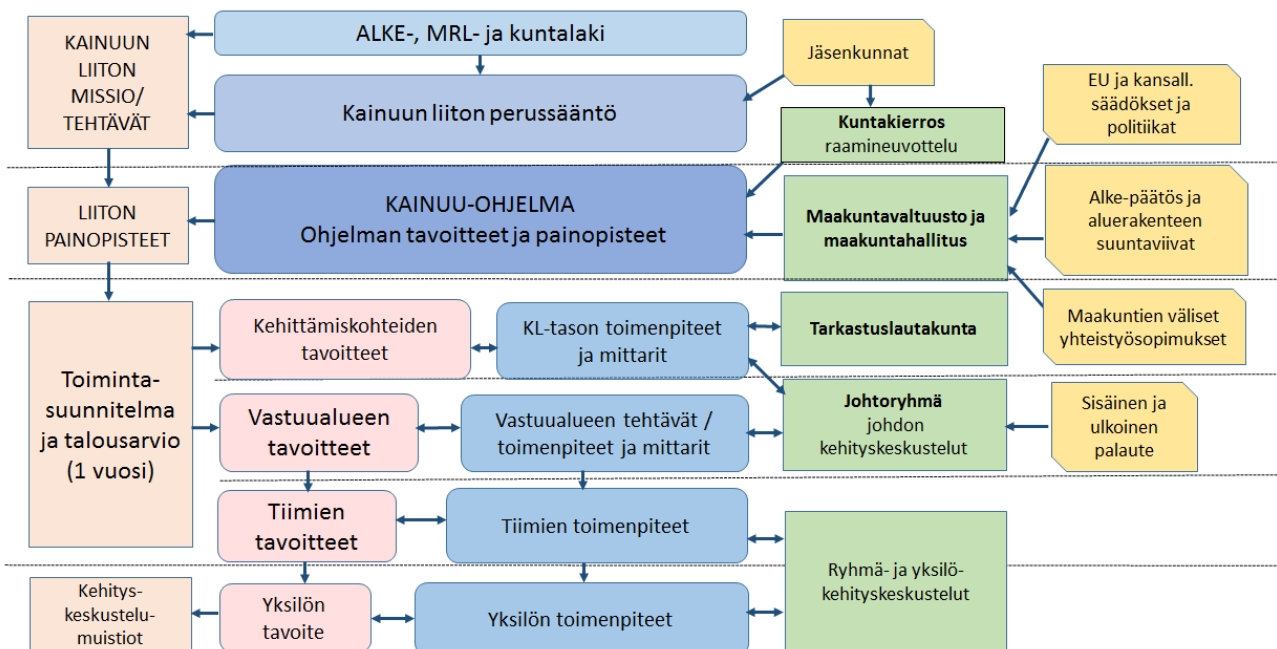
KAINUUN LIITON MISSIO/ TEHTÄVÄT

ALKE-, MRL- ja kuntalaki

Jäsenkunnat

Kainuun liiton perussääntö

EU ja kansall. säädökset ja politiikat

Kuntakierros raamineuvottelu

LIITON PAINOPISTEET

KAINUU-OHJELMA
Ohjelman tavoitteet ja painopisteet

Maakuntavaltuusto ja maakuntahallitus

Alke-päätös ja aluerakenteen suuntaviivat

Maakuntien väliset yhteistyösopimukset

Toiminta-suunnitelma ja talousarvio (1 vuosi)

Kehittämiskohteiden tavoitteet

KL-tason toimenpiteet ja mittarit

Tarkastuslautakunta

Vastuualueen tavoitteet

Vastuualueen tehtävät / toimenpiteet ja mittarit

Johtoryhmä johdon kehityskeskustelut

Sisäinen ja ulkoinen palaute

Tiimien tavoitteet

Tiimien toimenpiteet

Ryhmä- ja yksilö-kehityskeskustelut

Kehitys-keskustelu-muistiot

Yksilön tavoite

Yksilön toimenpiteet